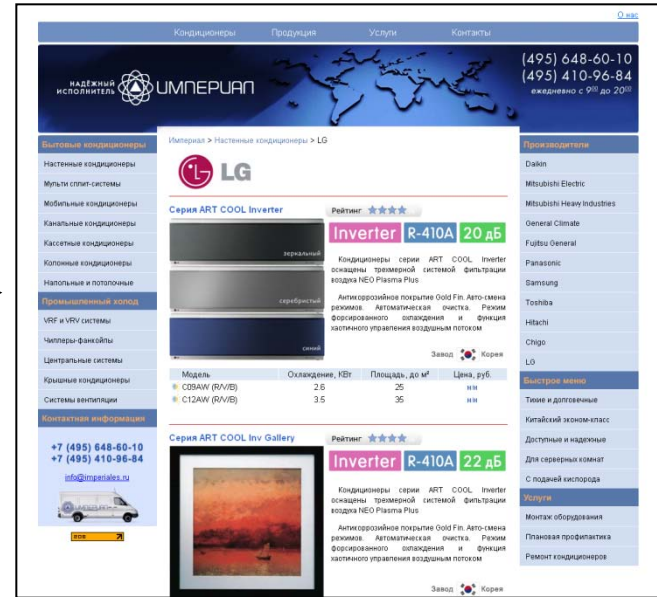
О нас

Кондиционеры Продукция Услуги Контакты

НАДЁЖНЫЙ ИСПОЛНИТЕЛЬ ИМПЕРИАЛ

(495) 648-60-10
(495) 410-96-84
ежедневно с $9^{00}$ до $20^{00}$

Бытовые кондиционеры
Настенные кондиционеры
Мульти сплит-системы
Мобильные кондиционеры
Канальные кондиционеры
Кассетные кондиционеры
Колонные кондиционеры
Напольные и потолочные

Промышленный холод
VRF и VRV системы
Чиллеры-фанкойлы
Центральные системы
Крышные кондиционеры
Системы вентиляции

Контактная информация
+7 (495) 648-60-10
+7 (495) 410-96-84
info@imperiales.ru

Империал > Настенные кондиционеры > LG

LG

Серия ART COOL Inverter
Рейтинг
зеркальный
серебристый
синий
Inverter R-410A 20 дБ
Кондиционеры серии ART COOL Inverter оснащены трехмерной системой фильтрации воздуха NEO Plasma Plus
Антикоррозийное покрытие Gold Fin. Авто-смена режимов. Автоматическая очистка. Режим форсированного охлаждения и функция хаотичного управления воздушным потоком
Завод Корея

| Модель | Охлаждение, КВт | Площадь, до м² | Цена, руб. |
|---|---|---|---|
| C09AW (R/V/B) | 2.6 | 25 | н/н |
| C12AW (R/V/B) | 3.5 | 35 | н/н |

Серия ART COOL Inv Gallery
Рейтинг
Inverter R-410A 22 дБ
Кондиционеры серии ART COOL Inverter оснащены трехмерной системой фильтрации воздуха NEO Plasma Plus
Антикоррозийное покрытие Gold Fin. Авто-смена режимов. Автоматическая очистка. Режим форсированного охлаждения и функция хаотичного управления воздушным потоком
Завод Корея

Производители
Daikin
Mitsubishi Electric
Mitsubishi Heavy Industries
General Climate
Fujitsu General
Panasonic
Samsung
Toshiba
Hitachi
Chigo
LG

Быстрое меню
Тихие и долговечные
Китайский эконом-класс
Доступные и надежные
Для серверных комнат
С подачей кислорода

Услуги
Монтаж оборудования
Плановая профилактика
Ремонт кондиционеров